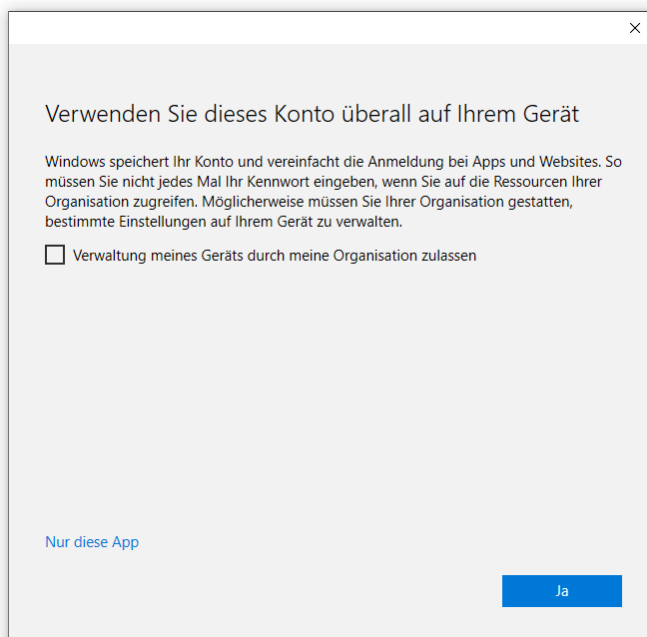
Verwenden Sie dieses Konto überall auf Ihrem Gerät

Windows speichert Ihr Konto und vereinfacht die Anmeldung bei Apps und Websites. So müssen Sie nicht jedes Mal Ihr Kennwort eingeben, wenn Sie auf die Ressourcen Ihrer Organisation zugreifen. Möglicherweise müssen Sie Ihrer Organisation gestatten, bestimmte Einstellungen auf Ihrem Gerät zu verwalten.

Verwaltung meines Geräts durch meine Organisation zulassen

Nur diese App

Ja